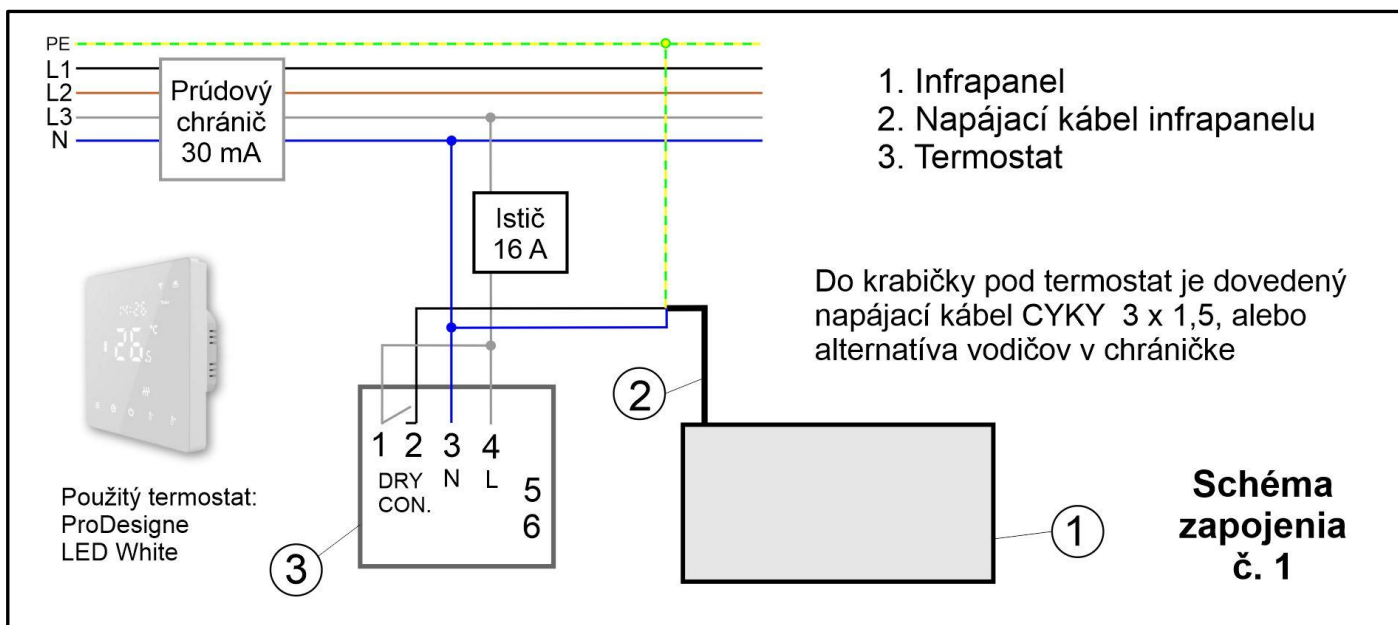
PE
L1
L2
L3
N

Prúdový chránič 30 mA

1. Infrapanel
2. Napájací kábel infrapanelu
3. Termostat

Istič 16 A

Do krabičky pod termostat je dovedený napájací kábel CYKY 3 x 1,5, alebo alternatíva vodičov v chráničke

2

1 2 3 4
DRY CON. N L
5
6

Použitý termostat:
ProDesigne
LED White

3

1

Schéma zapojenia č. 1